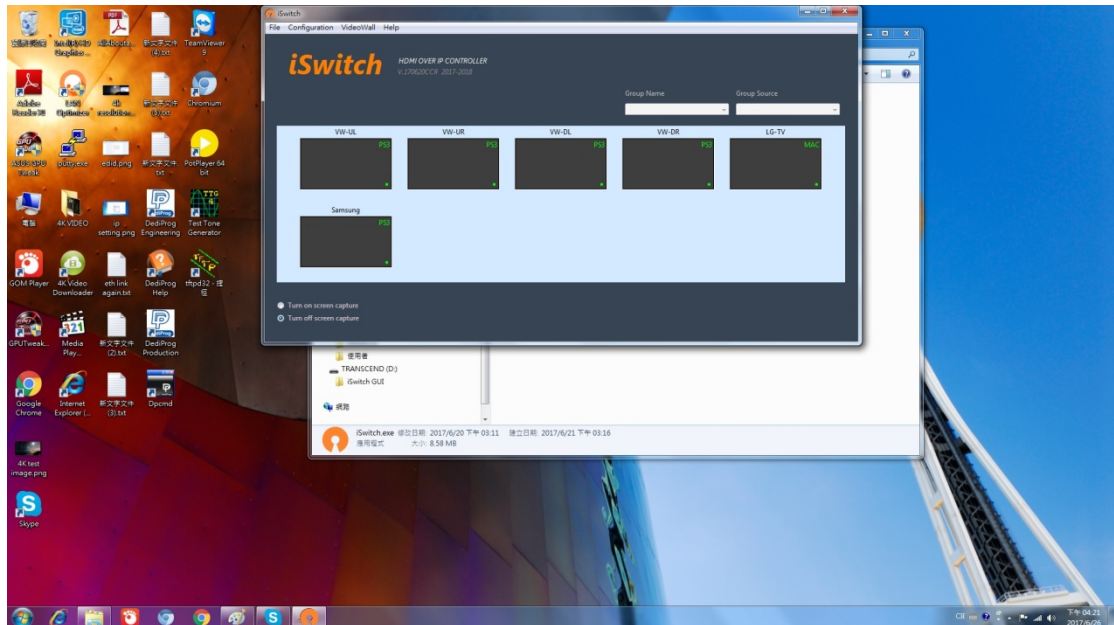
iSwitch

File Configuration VideoWall Help

iSwitch
HDMI OVER IP CONTROLLER
V.170620CCR 2017-2018

Group Name
Group Source

VW-UL
PS3

VW-UR
PS3

VW-DL
PS3

VW-DR
PS3

LG-TV
MAC

Samsung
PS3

Turn on screen capture
Turn off screen capture

使用者
TRANSCEND (D:)
iSwitch GUI
網路

iSwitch.exe 修改日期: 2017/6/20 下午 03:11 建立日期: 2017/6/21 下午 03:16
應用程式 大小: 8.58 MB

資源回收筒
Intel(R) HD Graphics
Allsbouts...
新文字文件 (4).txt
TeamViewer 9
Adobe Reader XI
LED Optimizer
4k resolution...
新文字文件 (3).txt
Chromium
ASUS GPU Tweak
putty.exe
edid.png
新文字文件.txt
PotPlayer 64 bit
電腦
4K VIDEO
ip setting.png
DediProg Engineering
Test Tone Generator
GOM Player
4K Video Downloader
eth link again.txt
DediProg Help
tftpd32 - 捷徑
GPUTweak...
Media Play...
新文字文件 (2).txt
DediProg Production
Google Chrome
Internet Explorer (...
新文字文件 (3).txt
Dpcmd
4K test image.png
Skype

CH
下午 04:21
2017/6/26